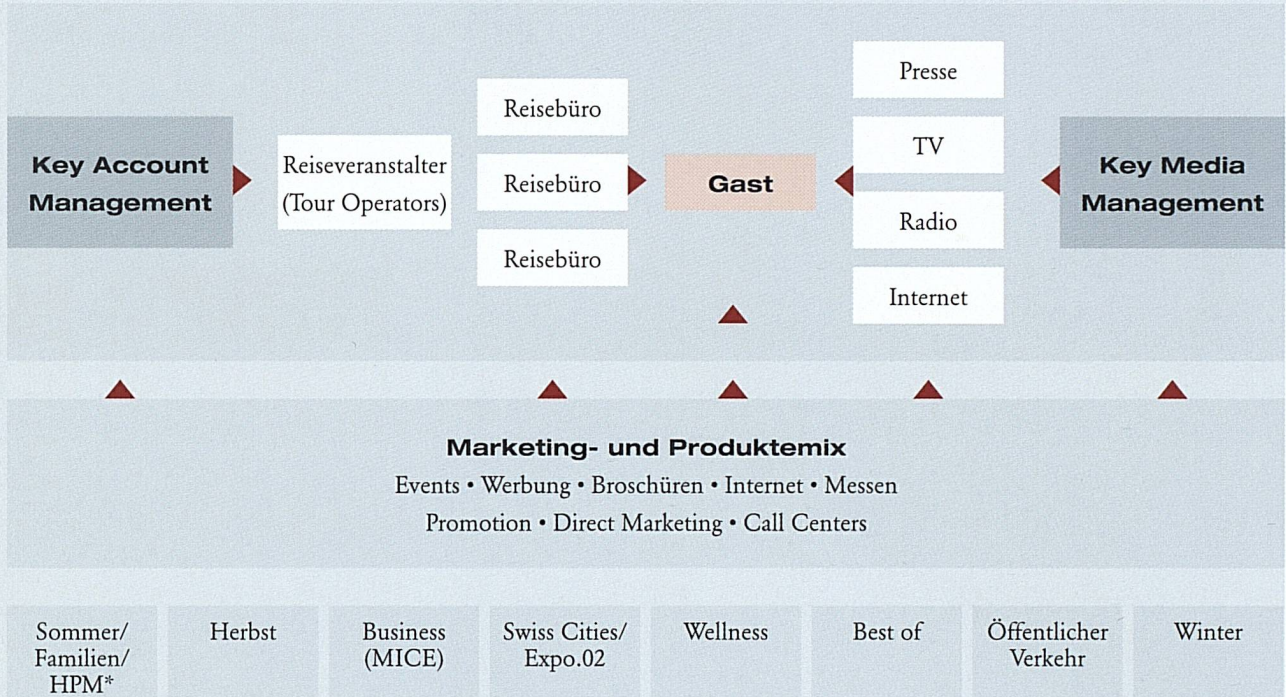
Key Account Management

Reiseveranstalter (Tour Operators)

Reisebüro

Reisebüro

Reisebüro

Gast

Presse

TV

Radio

Internet

Key Media Management

Marketing- und Produktemix

Events • Werbung • Broschüren • Internet • Messen

Promotion • Direct Marketing • Call Centers

| Sommer/ Familien/ HPM* | Herbst | Business (MICE) | Swiss Cities/ Expo.02 | Wellness | Best of | Öffentlicher Verkehr | Winter |
|---|---|---|---|---|---|---|---|